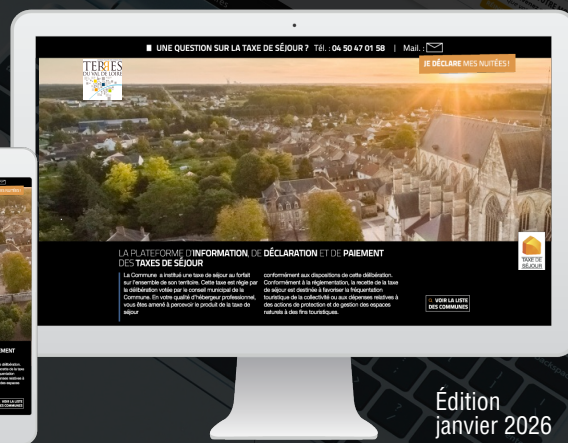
UNE QUESTION SUR LA TAXE DE SÉJOUR ? Tél. : 04 50 47 01 58 | Mail. :

TERRES DU VAL DE LOIRE

JE DÉCLARE MES NUITÉES !

LA PLATEFORME D'INFORMATION, DE DÉCLARATION ET DE PAIEMENT DES TAXES DE SÉJOUR

La Commune a institué une taxe de séjour au forfait sur l'ensemble de son territoire. Cette taxe est régie par la délibération votée par le conseil municipal de la Commune. En votre qualité d'hébergeur professionnel, vous êtes amené à percevoir le produit de la taxe de séjour

conformément aux dispositions de cette délibération. Conformément à la réglementation, la recette de la taxe de séjour est destinée à favoriser la fréquentation touristique de la collectivité ou aux dépenses relatives à des actions de protection et de gestion des espaces naturels à des fins touristiques.

VOIR LA LISTE DES COMMUNES

TAXE DE SÉJOUR

Édition janvier 2026